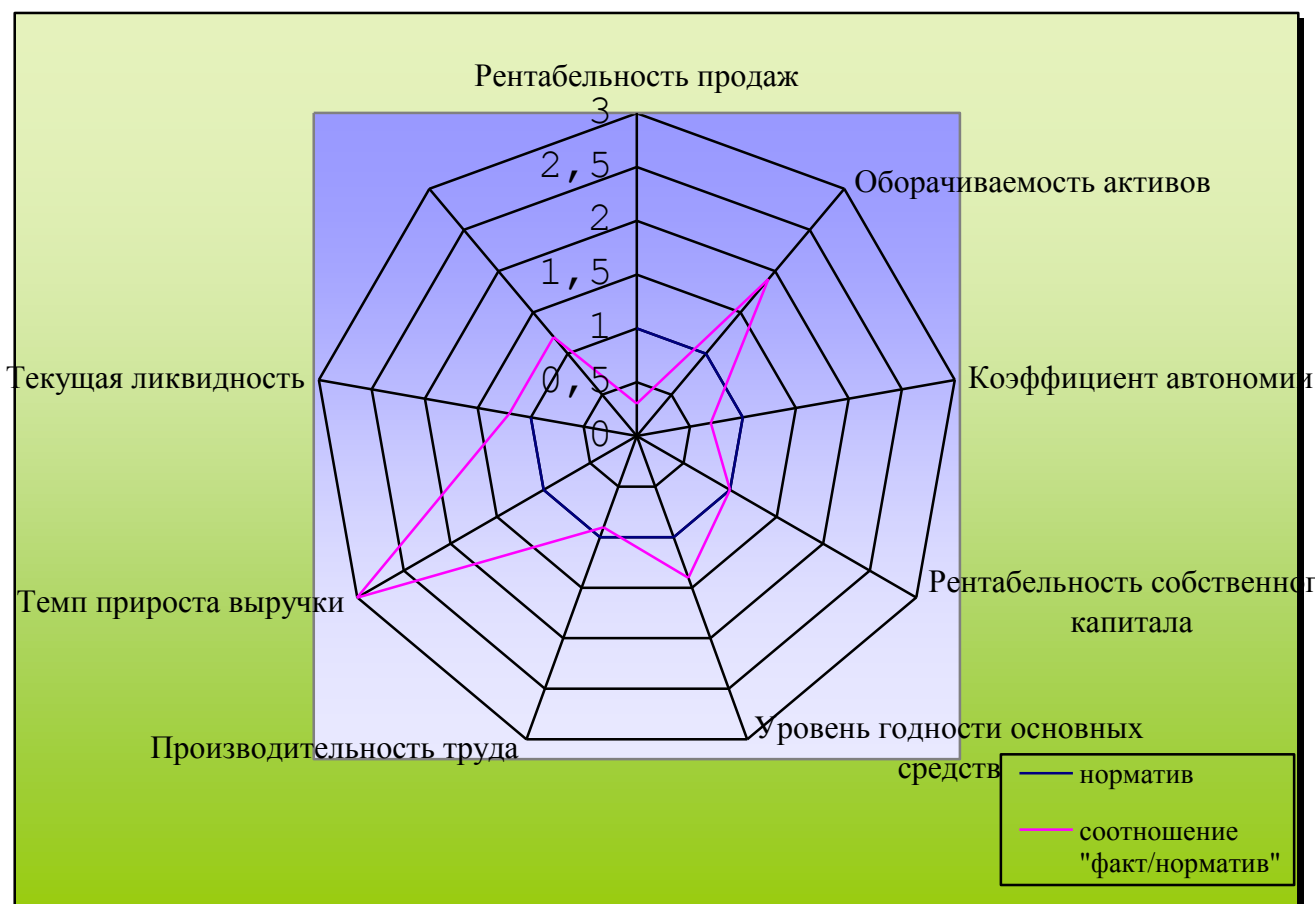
Рентабельность продаж

3
2,5
2
1,5
1
0,5
0

Оборачиваемость активов

Коэффициент автономи

Рентабельность собственно
капитала

Уровень годности основных
средств

Производительность труда

Темп прироста выручки

Текущая ликвидность

норматив

соотношение "факт/норматив"